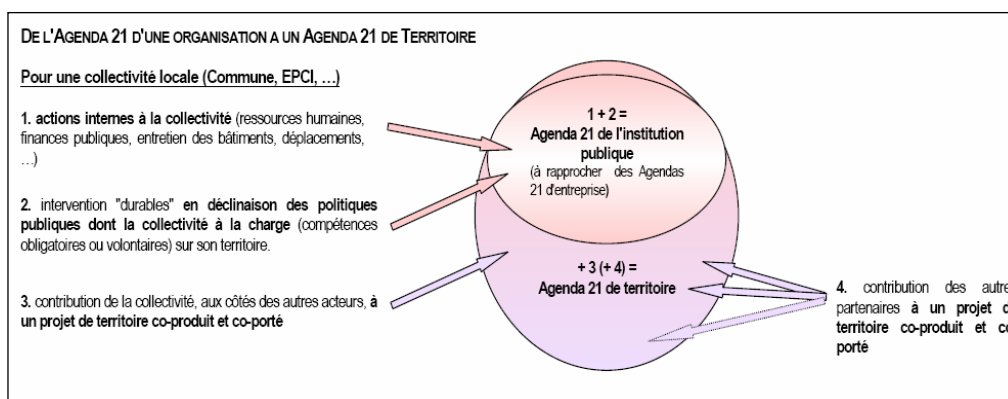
DE L'AGENDA 21 D'UNE ORGANISATION A UN AGENDA 21 DE TERRITOIRE

Pour une collectivité locale (Commune, EPCI, ...)

1. actions internes à la collectivité (ressources humaines, finances publiques, entretien des bâtiments, déplacements, ...)

2. intervention "durables" en déclinaison des politiques publiques dont la collectivité à la charge (compétences obligatoires ou volontaires) sur son territoire.

3. contribution de la collectivité, aux côtés des autres acteurs, à un projet de territoire co-produit et co-porté

1 + 2 =
Agenda 21 de l'institution publique
(à rapprocher des Agendas 21 d'entreprise)

+ 3 (+ 4) =
Agenda 21 de territoire

4. contribution des autre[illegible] partenaires à un projet d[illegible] territoire co-produit et co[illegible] porté